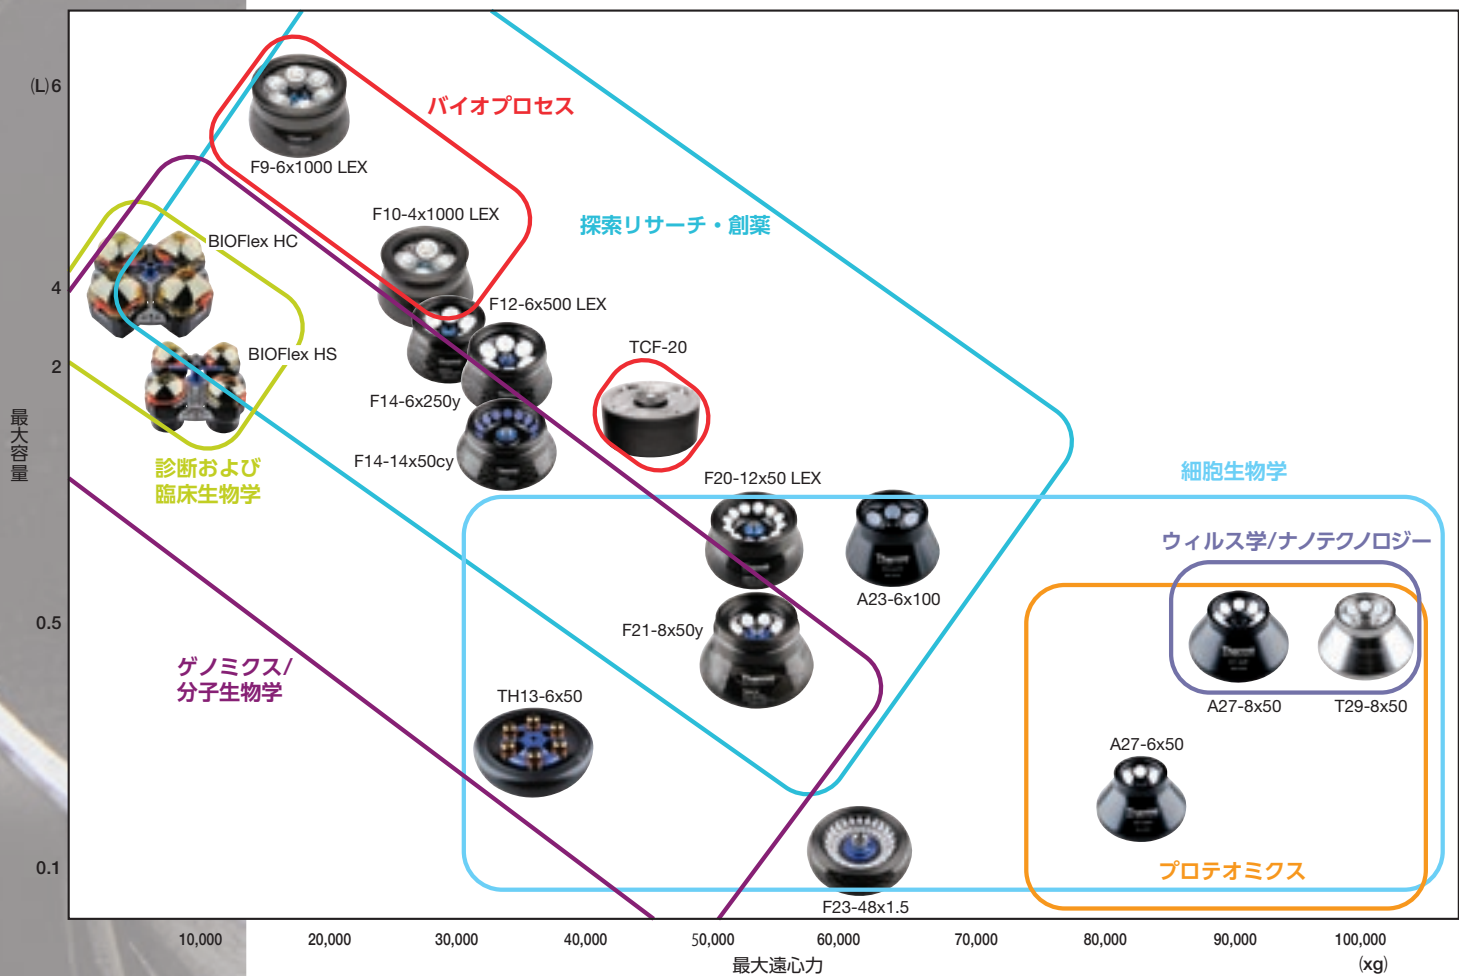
(L) 6

4

2

0.5

0.1

最大容量

バイオプロセス

F9-6x1000 LEX

F10-4x1000 LEX

探索リサーチ・創薬

BIOFlex HC

F12-6x500 LEX

BIOFlex HS

TCF-20

F14-6x250y

F14-14x50cy

診断および臨床生物学

F20-12x50 LEX

細胞生物学

ウィルス学/ナノテクノロジー

A23-6x100

F21-8x50y

ゲノミクス/分子生物学

TH13-6x50

A27-8x50

T29-8x50

A27-6x50

プロテオミクス

F23-48x1.5

10,000 20,000 30,000 40,000 50,000 60,000 70,000 80,000 90,000 100,000

最大遠心力

(xg)